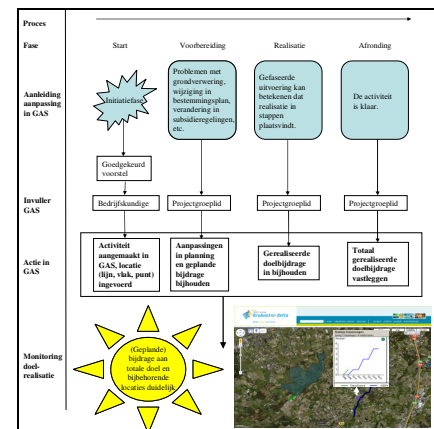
Proces

Fase

Start

Voorbereiding

Realisatie

Afronding

Aanleiding aanpassing in GAS

Initiatiefase

Problemen met grondverwerving, wijziging in bestemmingsplan, verandering in subsidieregelingen, etc.

Gefaseerde uitvoering kan betekenen dat realisatie in stappen plaatsvindt.

De activiteit is klaar.

Goedgekeurd voorstel

Invuller GAS

Bedrijfskundige

Projectgroeplid

Projectgroeplid

Projectgroeplid

Actie in GAS

Activiteit aangemaakt in GAS, locatie (lijn, vlak, punt) ingevoerd

Aanpassingen in planning en geplande bijdrage bijhouden

Gerealiseerde doelbijdrage in bijhouden

Totaal gerealiseerde doelbijdrage vastleggen

Monitoring doel-realisatie

(Geplande) bijdrage aan totale doel en bijbehorende locaties duidelijk

Brabantse Delta